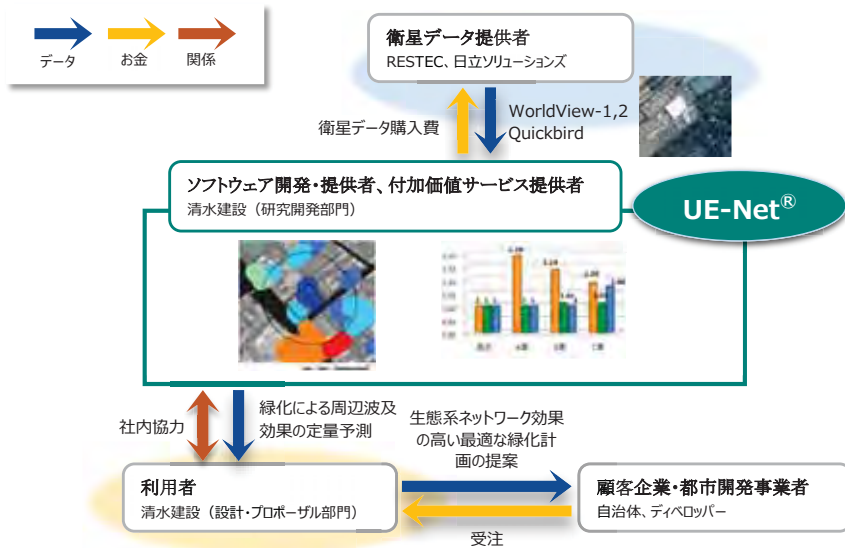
データ
お金
関係

衛星データ提供者
RESTEC、日立ソリューションズ

衛星データ購入費

WorldView-1,2
Quickbird

ソフトウェア開発・提供者、付加価値サービス提供者
清水建設（研究開発部門）

UE-Net®

社内協力

緑化による周辺波及効果の定量予測

生態系ネットワーク効果の高い最適な緑化計画の提案

利用者
清水建設（設計・プロポーザル部門）

顧客企業・都市開発事業者
自治体、ディベロッパー

受注